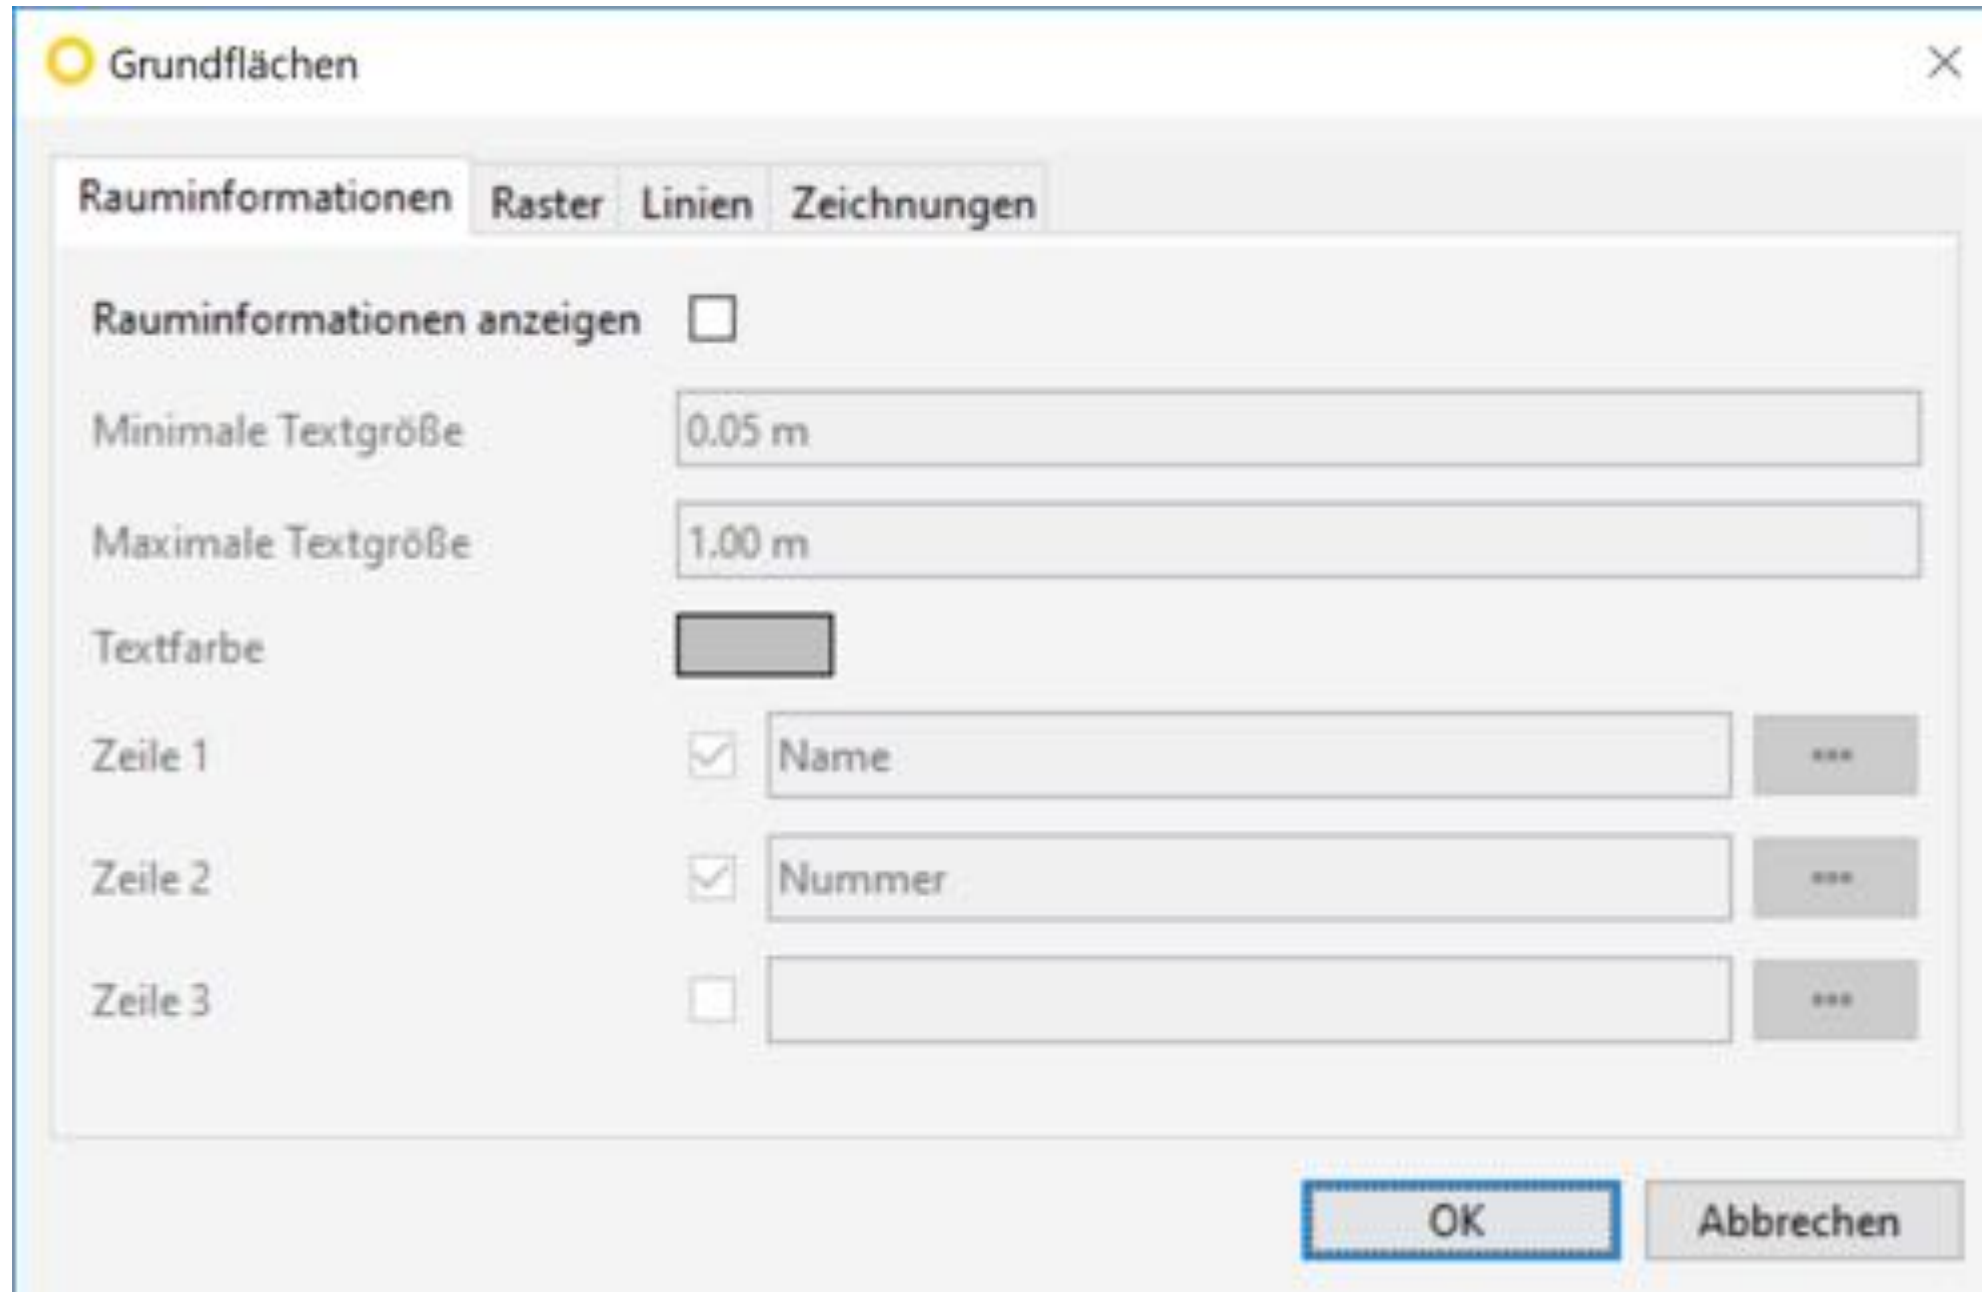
Grundflächen

Rauminformationen Raster Linien Zeichnungen

Rauminformationen anzeigen

Minimale Textgröße 0.05 m

Maximale Textgröße 1.00 m

Textfarbe

Zeile 1 Name ...

Zeile 2 Nummer ...

Zeile 3 ...

OK Abbrechen